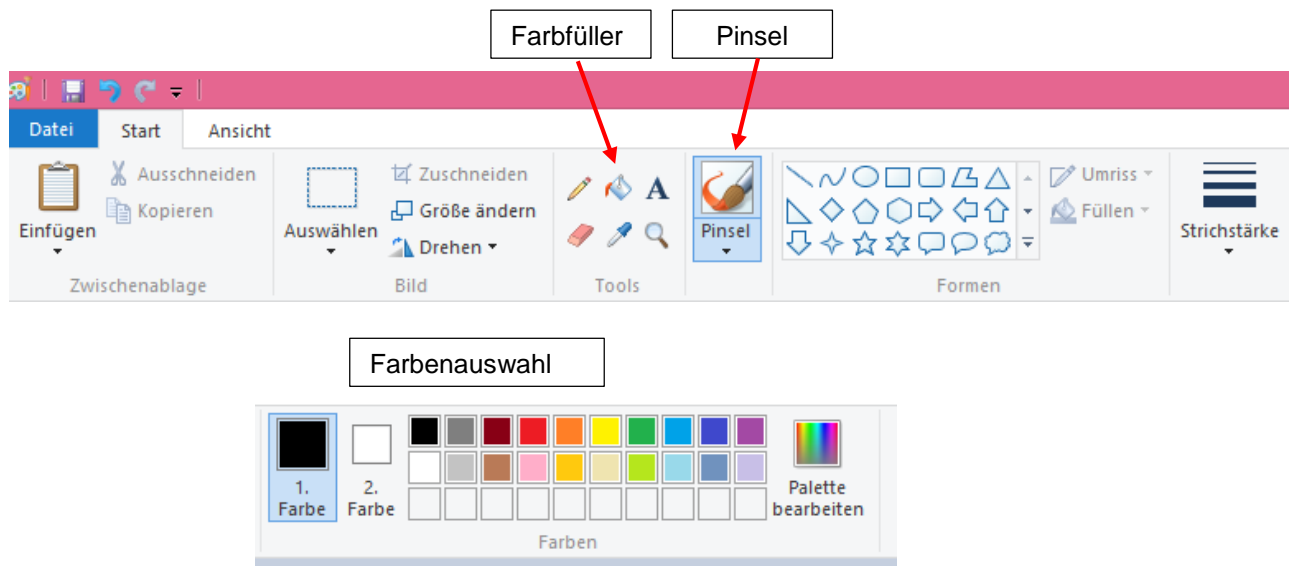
Farbfüller

Pinsel

Datei Start Ansicht

Einfügen

Ausschneiden

Kopieren

Zwischenablage

Auswählen

Zuschneiden

Größe ändern

Drehen

Bild

Tools

Pinsel

Umriss

Füllen

Formen

Strichstärke

Farbenauswahl

1. Farbe

2. Farbe

Palette bearbeiten

Farben